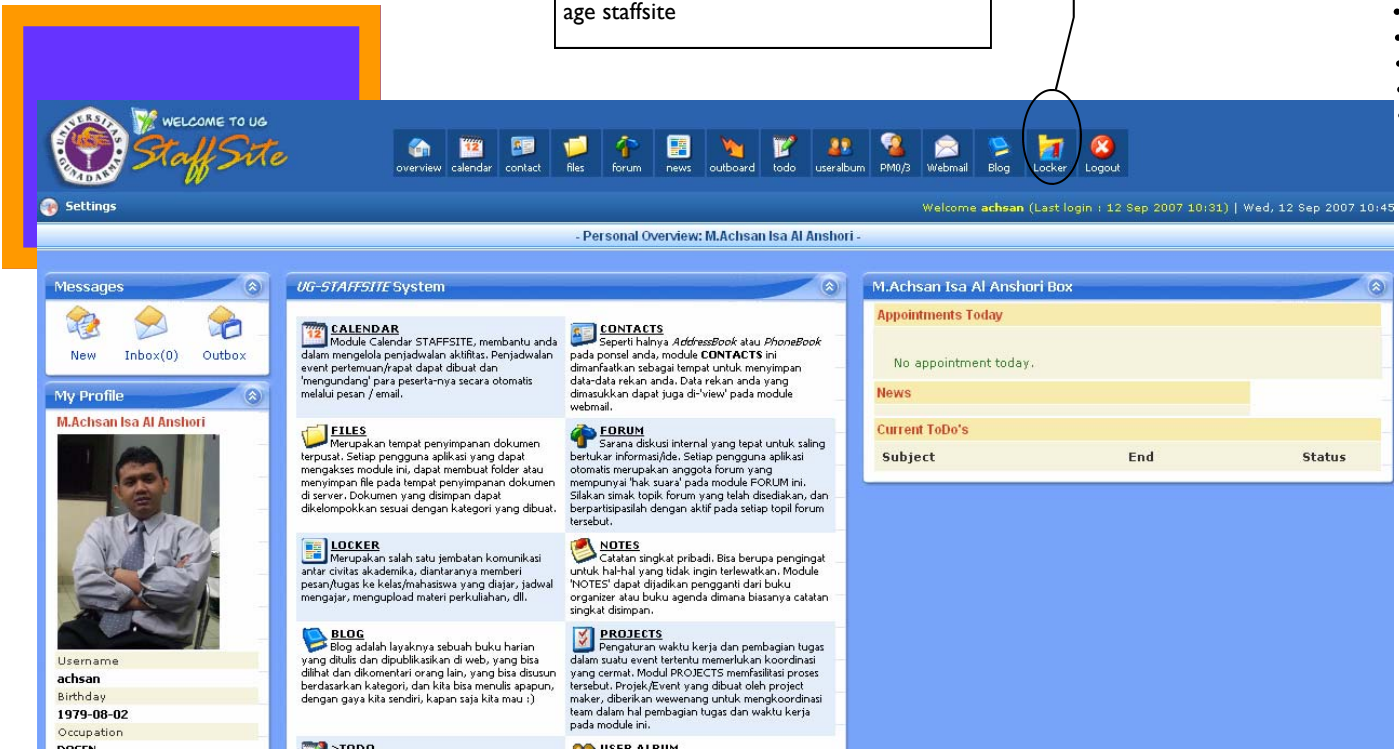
age staffsite

WELCOME TO UG
StaffSite

overview calendar contact files forum news outboard todo useralbum PM0/3 Webmail Blog Locker Logout

Settings

Welcome achsan (Last login : 12 Sep 2007 10:31) | Wed, 12 Sep 2007 10:45

- Personal Overview: M.Achsan Isa Al Anshori -

Messages

New Inbox(0) Outbox

My Profile

M.Achsan Isa Al Anshori

Username
achsan
Birthday
1979-08-02
Occupation
DOSEN

UG-STAFFSITE System

CALENDAR
Module Calendar STAFFSITE, membantu anda dalam mengelola penjadwalan aktifitas. Penjadwalan event pertemuan/rapat dapat dibuat dan 'mengundang' para peserta-nya secara otomatis melalui pesan / email.

CONTACTS
Seperti halnya AddressBook atau PhoneBook pada ponsel anda, module CONTACTS ini dimanfaatkan sebagai tempat untuk menyimpan data-data rekan anda. Data rekan anda yang dimasukkan dapat juga di-'view' pada module webmail.

FILES
Merupakan tempat penyimpanan dokumen terpusat. Setiap pengguna aplikasi yang dapat mengakses module ini, dapat membuat folder atau menyimpan file pada tempat penyimpanan dokumen di server. Dokumen yang disimpan dapat dikelompokkan sesuai dengan kategori yang dibuat.

FORUM
Sarana diskusi internal yang tepat untuk saling bertukar informasi/ide. Setiap pengguna aplikasi otomatis merupakan anggota forum yang mempunyai 'hak suara' pada module FORUM ini. Silakan simak topik forum yang telah disediakan, dan berpartisipasilah dengan aktif pada setiap topil forum tersebut.

LOCKER
Merupakan salah satu jembatan komunikasi antar civitas akademika, diantaranya memberi pesan/tugas ke kelas/mahasiswa yang diajar, jadwal mengajar, mengupload materi perkuliahan, dll.

NOTES
Catatan singkat pribadi. Bisa berupa pengingat untuk hal-hal yang tidak ingin terlewatkan. Module 'NOTES' dapat dijadikan pengganti dari buku organizer atau buku agenda dimana biasanya catatan singkat disimpan.

BLOG
Blog adalah layaknya sebuah buku harian yang ditulis dan dipublikasikan di web, yang bisa dilihat dan dikomentari orang lain, yang bisa disusun berdasarkan kategori, dan kita bisa menulis apapun, dengan gaya kita sendiri, kapan saja kita mau :)

PROJECTS
Pengaturan waktu kerja dan pembagian tugas dalam suatu event tertentu memerlukan koordinasi yang cermat. Modul PROJECTS memfasilitasi proses tersebut. Projek/Event yang dibuat oleh project maker, diberikan wewenang untuk mengkoordinasi team dalam hal pembagian tugas dan waktu kerja pada module ini.

>TODO

USER ALBUM

M.Achsan Isa Al Anshori Box

Appointments Today

No appointment today.

News

Current ToDo's

| Subject | End | Status |
|---|---|---|